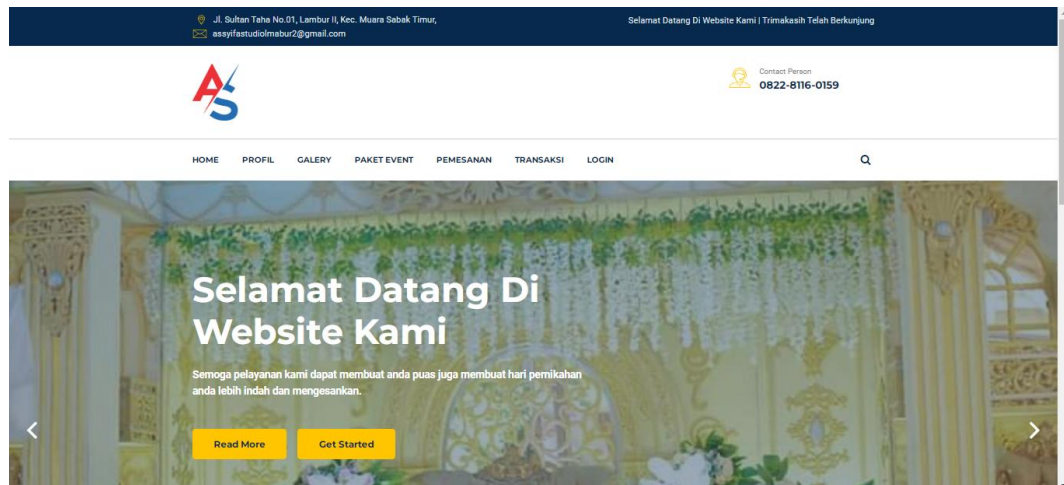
Jl. Sultan Taha No.01, Lambur II, Kec. Muara Sabak Timur,
assyifastudiolmabur2@gmail.com

Selamat Datang Di Website Kami | Trimakasih Telah Berkunjung

AS

Contact Person
0822-8116-0159

HOME PROFIL GALERY PAKET EVENT PEMESANAN TRANSAKSI LOGIN

Selamat Datang Di Website Kami

Semoga pelayanan kami dapat membuat anda puas juga membuat hari pernikahan anda lebih indah dan mengesankan.

Read More
Get Started